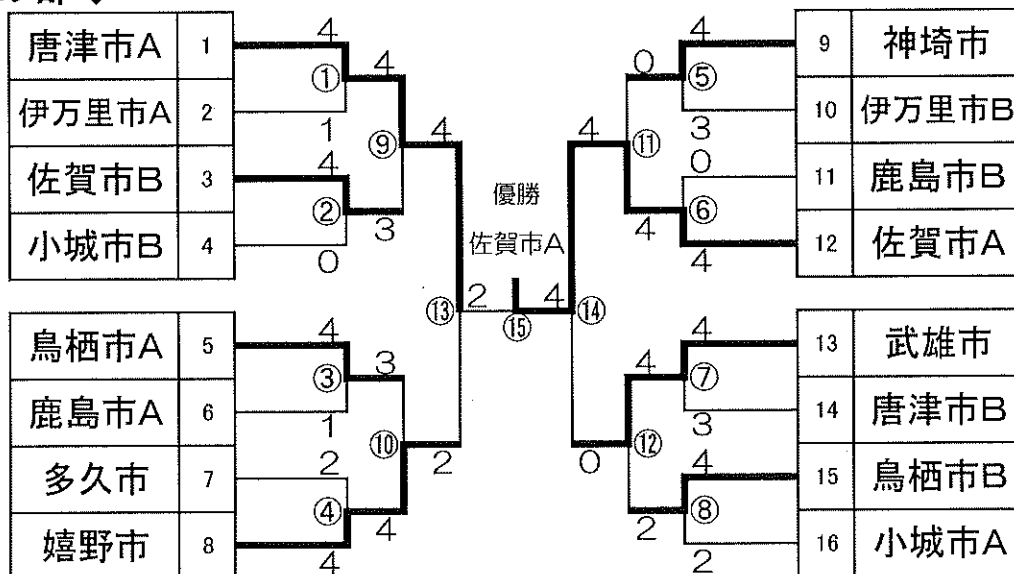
| 唐津市A | 1 |
|---|---|
| 伊万里市A | 2 |
| 佐賀市B | 3 |
| 小城市B | 4 |

| 鳥栖市A | 5 |
|---|---|
| 鹿島市A | 6 |
| 多久市 | 7 |
| 嬉野市 | 8 |

4 ① 1
4 ② 0
4 ⑨ 3
4 ⑬ 2

4 ③ 1
2 ④ 4
3 ⑩ 4
2

優勝
佐賀市A

⑮

0 ⑤ 3
0 ⑥ 4
4 ⑪ 4
4 ⑭

4 ⑦ 3
4 ⑧ 2
4 ⑫ 2
0

| 9 | 神埼市 |
|---|---|
| 10 | 伊万里市B |
| 11 | 鹿島市B |
| 12 | 佐賀市A |

| 13 | 武雄市 |
|---|---|
| 14 | 唐津市B |
| 15 | 鳥栖市B |
| 16 | 小城市A |